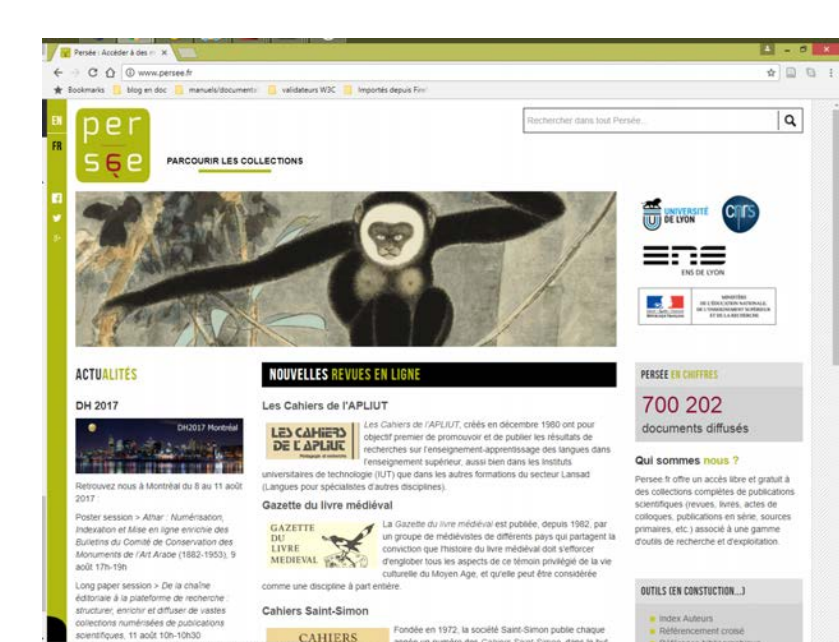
Persée : Accéder à des r ×

www.persee.fr

Bookmarks | blog en doc | manuels/documents | validateurs W3C | Importés depuis Fire

EN
FR

per
sée

PARCOURIR LES COLLECTIONS

Rechercher dans tout Persée...

UNIVERSITÉ DE LYON

CNRS

ENS DE LYON

MINISTÈRE DE L'ÉDUCATION NATIONALE, DE L'ENSEIGNEMENT SUPÉRIEUR ET DE LA RECHERCHE

ACTUALITÉS

DH 2017

DH2017 Montréal

Retrouvez nous à Montréal du 8 au 11 août 2017 :

Poster session > Athar : Numérisation, Indexation et Mise en ligne enrichie des Bulletins du Comité de Conservation des Monuments de l'Art Arabe (1882-1953), 9 août 17h-19h

Long paper session > De la chaîne éditoriale à la plateforme de recherche : structurer, enrichir et diffuser de vastes collections numérisées de publications scientifiques, 11 août 10h-10h30

NOUVELLES REVUES EN LIGNE

Les Cahiers de l'APLIUT

LES CAHIERS DE L'APLIUT

Les Cahiers de l'APLIUT, créés en décembre 1980 ont pour objectif premier de promouvoir et de publier les résultats de recherches sur l'enseignement-apprentissage des langues dans l'enseignement supérieur, aussi bien dans les Instituts universitaires de technologie (IUT) que dans les autres formations du secteur Lansad (Langues pour spécialistes d'autres disciplines).

Gazette du livre médiéval

GAZETTE DU LIVRE MEDIEVAL

La Gazette du livre médiéval est publiée, depuis 1982, par un groupe de médiévistes de différents pays qui partagent la conviction que l'histoire du livre médiéval doit s'efforcer d'englober tous les aspects de ce témoin privilégié de la vie culturelle du Moyen Age, et qu'elle peut être considérée comme une discipline à part entière.

Cahiers Saint-Simon

CAHIERS

Fondée en 1972, la société Saint-Simon publie chaque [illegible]

PERSÉE EN CHIFFRES

700 202

documents diffusés

Qui sommes nous ?

Persee.fr offre un accès libre et gratuit à des collections complètes de publications scientifiques (revues, livres, actes de colloques, publications en série, sources primaires, etc.) associé à une gamme d'outils de recherche et d'exploitation.

OUTILS (EN CONSTUCTION...)

Index Auteurs
Référencement croisé
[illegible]